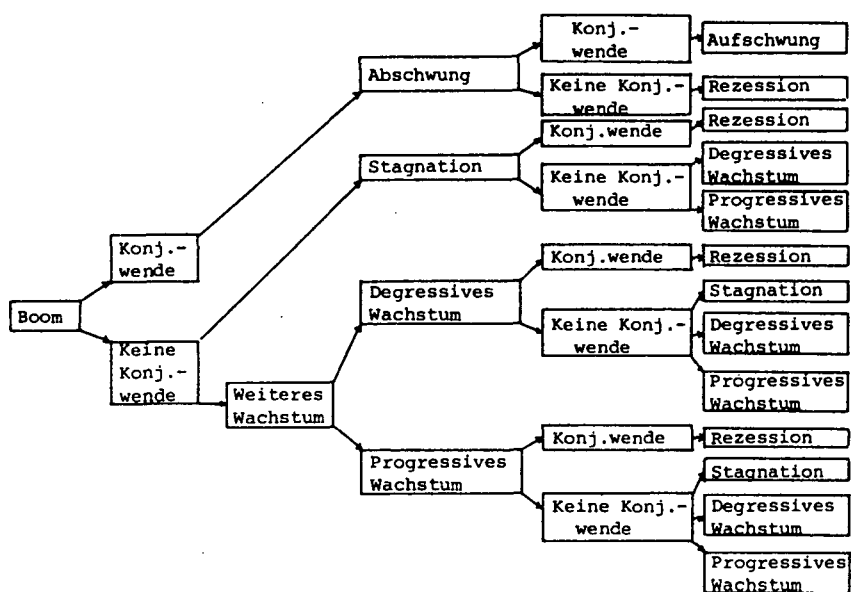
Boom

Konj.-wende

Keine Konj.-wende

Abschwung

Stagnation

Weiteres Wachstum

Degressives Wachstum

Progressives Wachstum

Konj.-wende

Aufschwung

Keine Konj.-wende

Rezession

Konj.wende

Rezession

Keine Konj.-wende

Degressives Wachstum

Progressives Wachstum

Konj.wende

Rezession

Keine Konj.-wende

Stagnation

Degressives Wachstum

Progressives Wachstum

Konj.wende

Rezession

Keine Konj.-wende

Stagnation

Degressives Wachstum

Progressives Wachstum